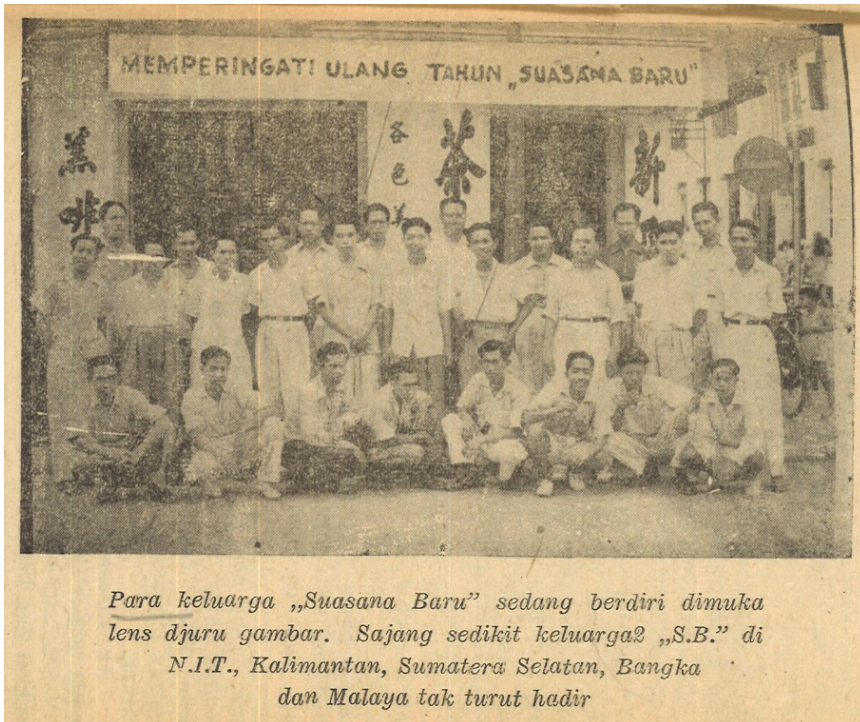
MEMPERINGATI ULANG TAHUN „SUASANA BARU"

Para keluarga „Suasana Baru" sedang berdiri dimuka lens djuru gambar. Sajang sedikit keluarga2 „S.B." di N.I.T., Kalimantan, Sumatera Selatan, Bangka dan Malaya tak turut hadir